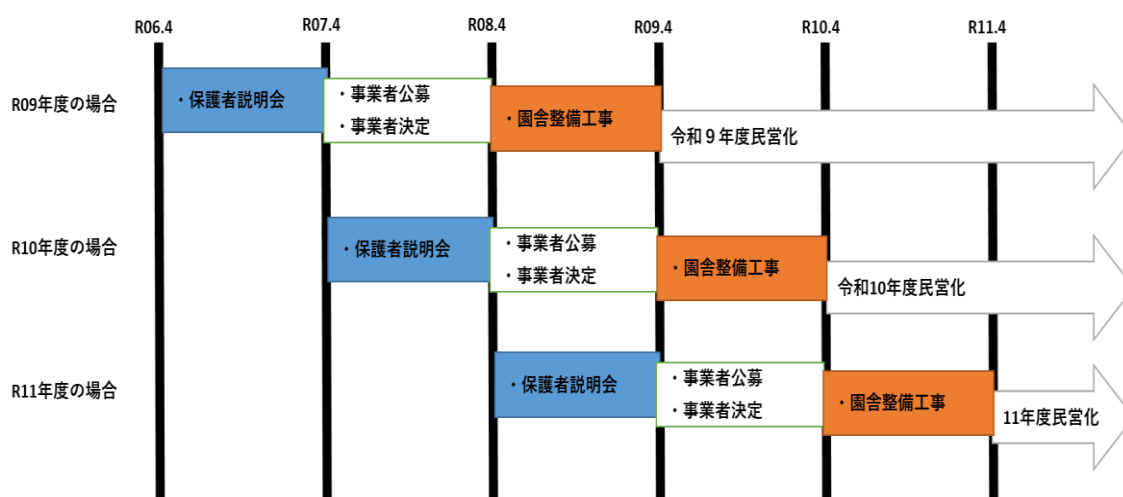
R06.4
R07.4
R08.4
R09.4
R10.4
R11.4

R09年度の場合
・保護者説明会
・事業者公募
・事業者決定
・園舎整備工事
令和９年度民営化

R10年度の場合
・保護者説明会
・事業者公募
・事業者決定
・園舎整備工事
令和10年度民営化

R11年度の場合
・保護者説明会
・事業者公募
・事業者決定
・園舎整備工事
11年度民営化